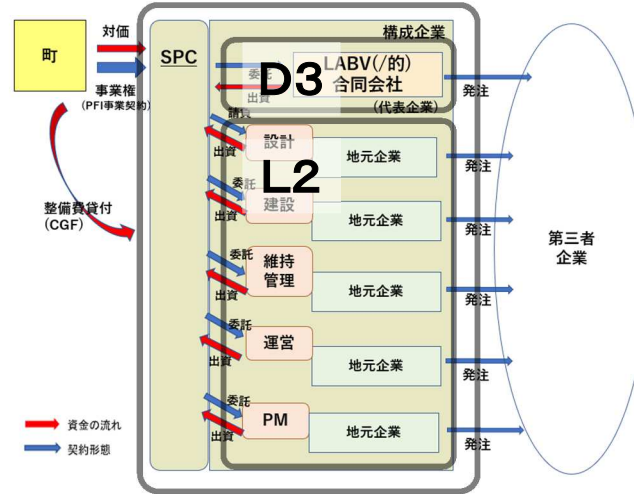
町

対価

事業権
(PFI事業契約)

整備費貸付
(CGF)

SPC

構成企業

委託

出資

LABV(/的)
合同会社

(代表企業)

D3

発注

請負

出資

設計

地元企業

L2

委託

出資

建設

地元企業

委託

出資

維持
管理

地元企業

委託

出資

運営

地元企業

委託

出資

PM

地元企業

発注

発注

発注

発注

発注

第三者
企業

資金の流れ

契約形態